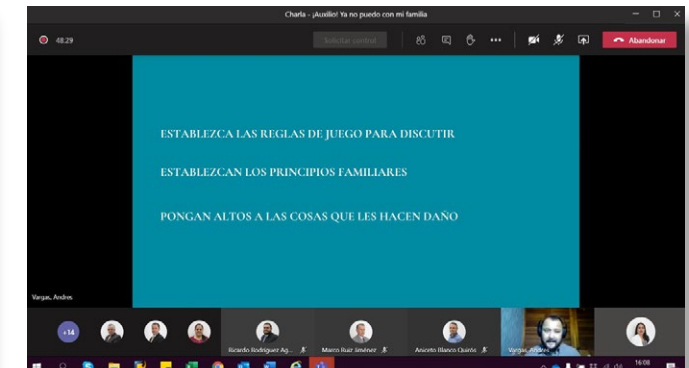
Charla - ¡Auxilio! Ya no puedo con mi familia

48:29

Solicitar control

Abandonar

ESTABLEZCA LAS REGLAS DE JUEGO PARA DISCUTIR

ESTABLEZCAN LOS PRINCIPIOS FAMILIARES

PONGAN ALTOS A LAS COSAS QUE LES HACEN DAÑO

Vargas, Andres

+14

Ricardo Rodriguez Ag...

Marco Ruiz Jiménez

Anserto Blanco Quirós

Vargas, Andres

16:08